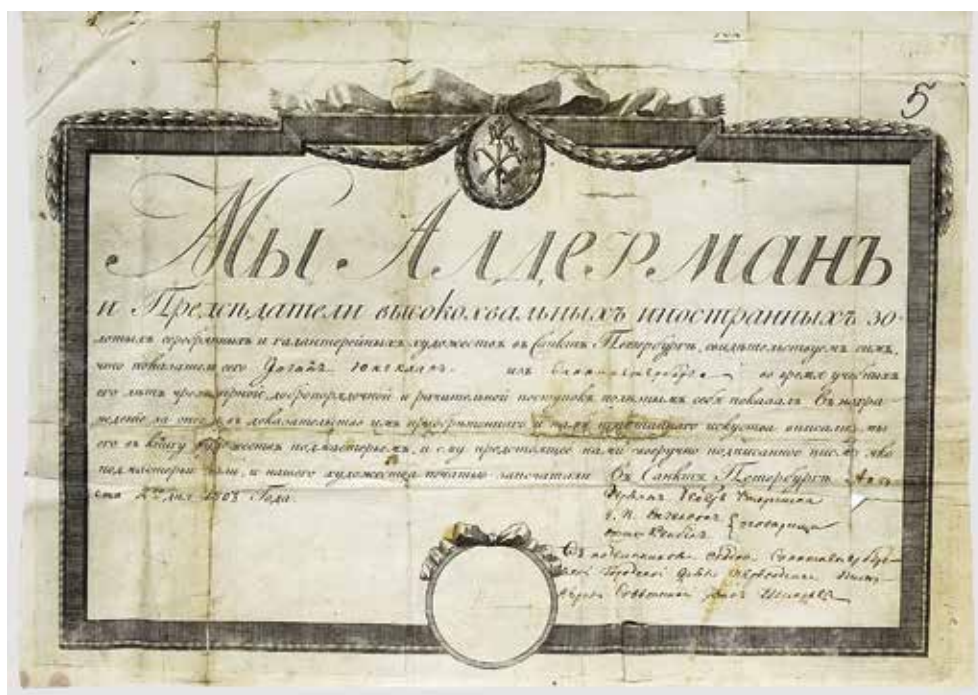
5

Мы. Алдерманъ

и Предсидатели высокохвальныхъ иностранныхъ золотыхъ серебряныхъ и галантерейныхъ художествъ въ Санктъ Петербургѣ, свидѣтельствуемъ симъ, что показатель сего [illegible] изъ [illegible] во время учебныхъ его лѣтъ прилѣжной добропорядочной и учтивой поступкою полныхъ себя показалъ въ исправленіе на что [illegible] доказательство имъ пріобрѣтенного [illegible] искуства вписали мы его въ книгу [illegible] подмастерьемъ, и сіе представляемъ нами собственноручно подписанное письмо яко подмастерьи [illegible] и нашего художества печатью запечатали Въ Санктъ Петербургѣ Авгу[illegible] ста 22 дня 1803 Года.

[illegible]
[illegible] Товарищи
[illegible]

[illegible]